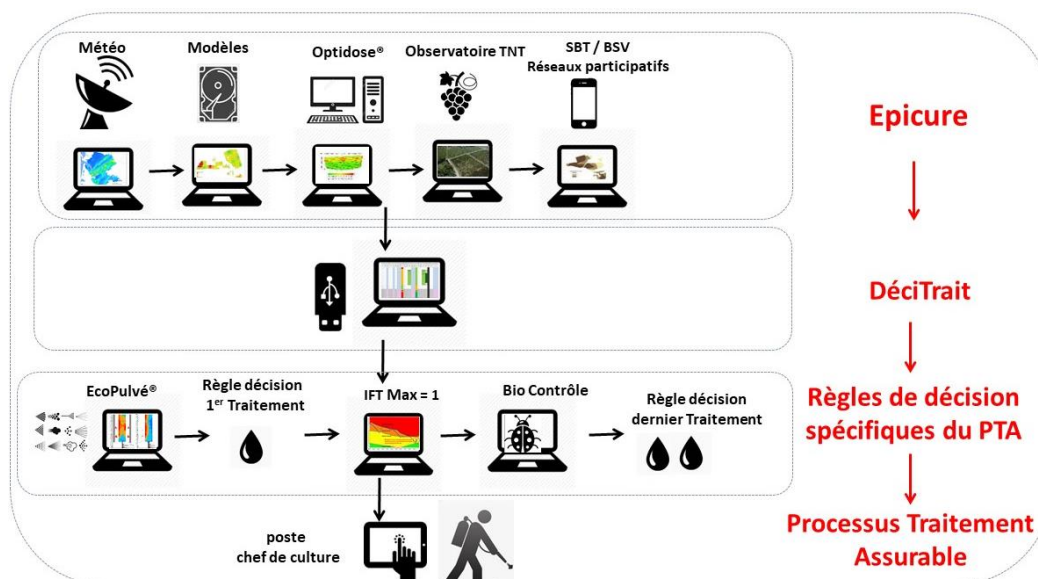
Météo

Modèles

Optidose®

Observatoire TNT

SBT / BSV
Réseaux participatifs

Epicure

DéciTrait

EcoPulvé®

Règle décision
1$^{er}$ Traitement

IFT Max = 1

Bio Contrôle

Règle décision
dernier Traitement

Règles de décision
spécifiques du PTA

poste
chef de culture

Processus Traitement
Assurable